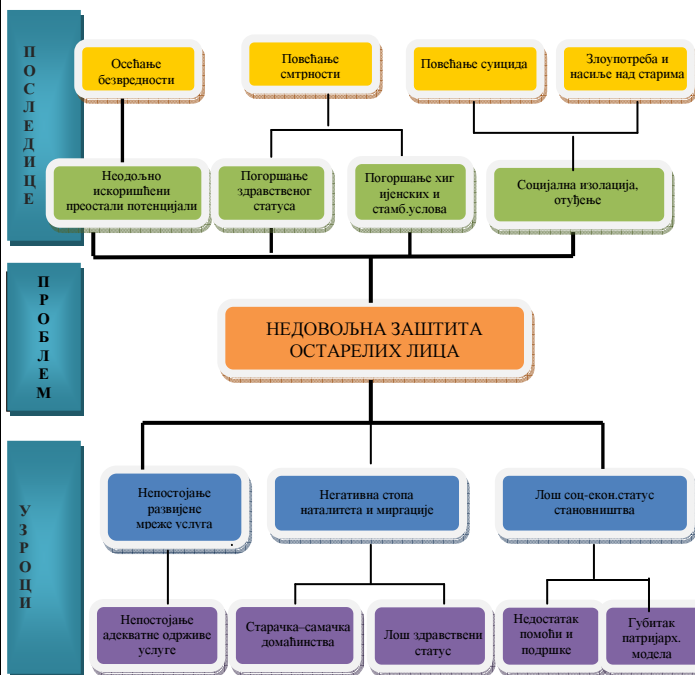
П О С Л Е Д И Ц Е

Осећање безвредности

Повећање смртности

Повећање суицида

Злоупотреба и насиље над старима

Неодољно искоришћени преостали потенцијали

Погоршање здравственог статуса

Погоршање хиг ијенских и стамб.услова

Социјална изолација, отуђење

П Р О Б Л Е М

НЕДОВОЉНА ЗАШТИТА ОСТАРЕЛИХ ЛИЦА

У З Р О Ц И

Непостојање развијене мреже услуга

Негативна стопа наталитета и миграције

Лош соц-екон.статус становништва

Непостојање адекватне одрживе услуге

Старачка–самачка домаћинства

Лош здравствени статус

Недостатак помоћи и подршке

Губитак патријарх. модела